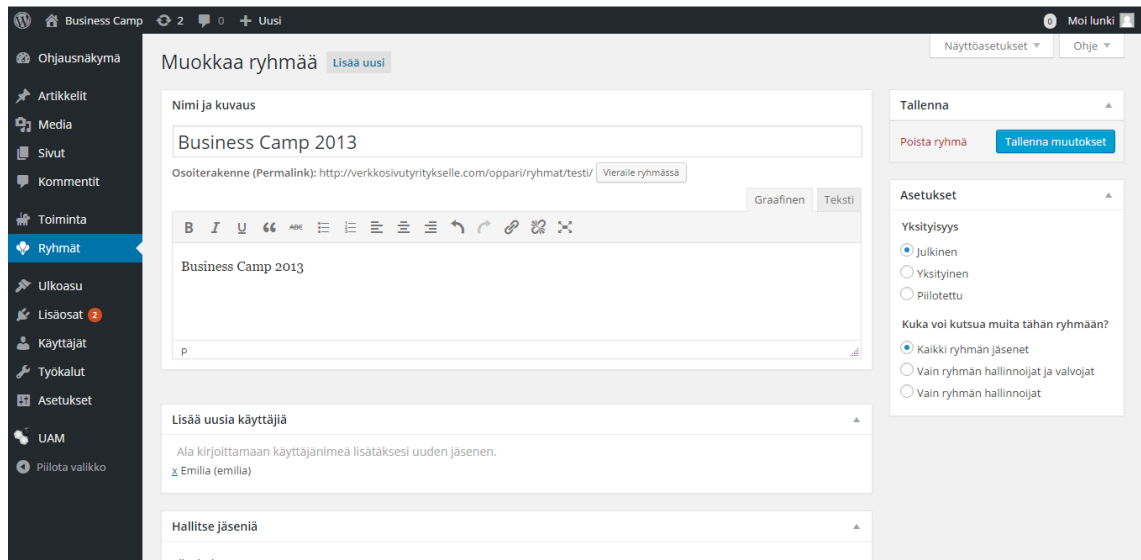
Business Camp 2 0 Uusi
0 Moi lunki

Ohjausnäkymä
Artikkelit
Media
Sivut
Kommentit
Toiminta
Ryhmät
Ulkoasu
Lisäosat 2
Käyttäjät
Työkalut
Asetukset
UAM
Piilota valikko

Näyttöasetukset ▼
Ohje ▼

Muokkaa ryhmää Lisää uusi

Nimi ja kuvaus

Business Camp 2013

Osoiterakenne (Permalink): http://verkkosivutyritykselle.com/oppari/ryhmat/testi/ Vieraile ryhmässä

Graafinen Teksti

B I U ABC

Business Camp 2013

P

Lisää uusia käyttäjiä

Ala kirjoittamaan käyttäjänimeä lisätäksesi uuden jäsenen.
x Emilia (emilia)

Hallitse jäseniä

Tallenna

Poista ryhmä
Tallenna muutokset

Asetukset

Yksityisyys
Julkinen
Yksityinen
Piilotettu

Kuka voi kutsua muita tähän ryhmään?
Kaikki ryhmän jäsenet
Vain ryhmän hallinnoijat ja valvojat
Vain ryhmän hallinnoijat